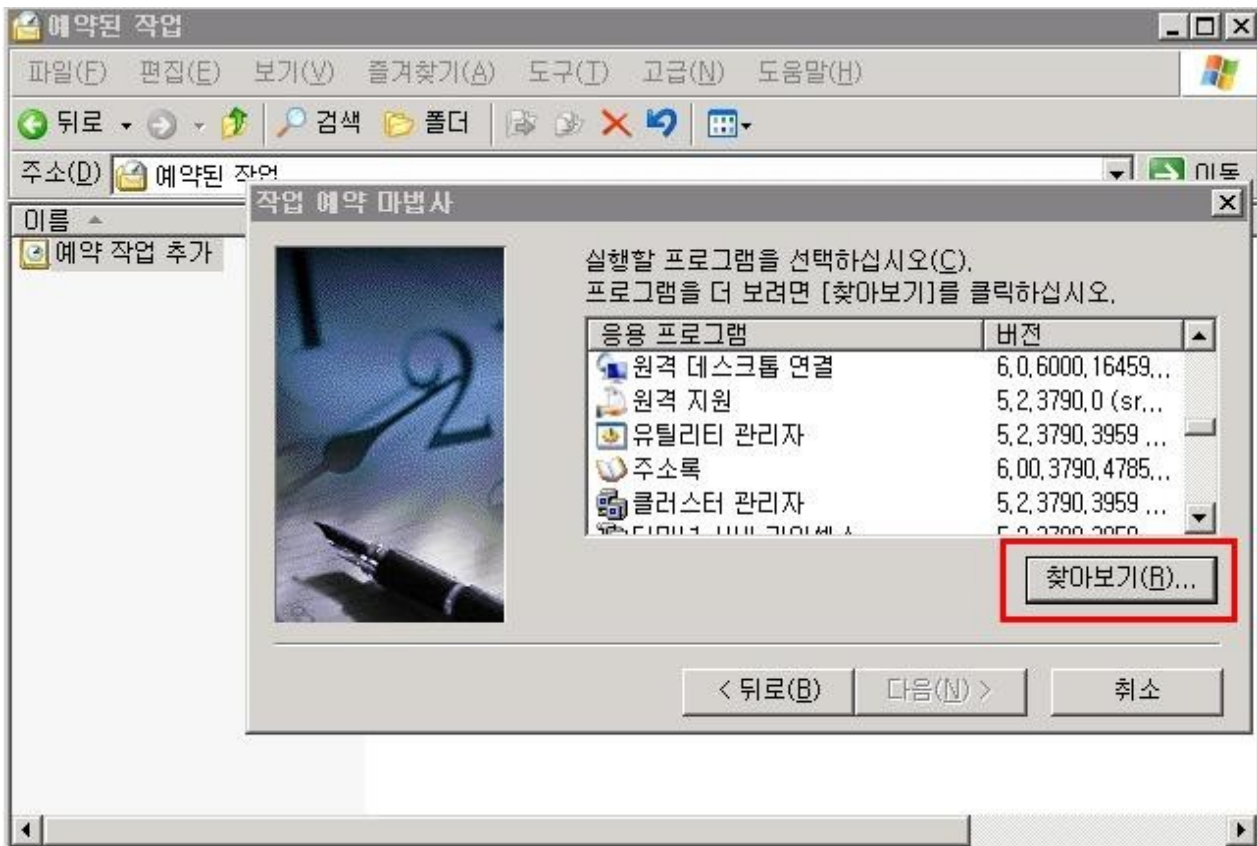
예약된 작업

파일(F) 편집(E) 보기(V) 즐겨찾기(A) 도구(T) 고급(N) 도움말(H)

뒤로 검색 폴더

주소(D) 예약된 작업 이동

이름

예약 작업 추가

작업 예약 마법사

실행할 프로그램을 선택하십시오(C).
프로그램을 더 보려면 [찾아보기]를 클릭하십시오.

| 응용 프로그램 | 버전 |
|---|---|
| 원격 데스크톱 연결 | 6,0,6000,16459,... |
| 원격 지원 | 5,2,3790,0 (sr,... |
| 유틸리티 관리자 | 5,2,3790,3959 ... |
| 주소록 | 6,00,3790,4785,... |
| 클러스터 관리자 | 5,2,3790,3959 ... |
| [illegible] | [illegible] |

찾아보기(R)...

< 뒤로(B) 다음(N) > 취소